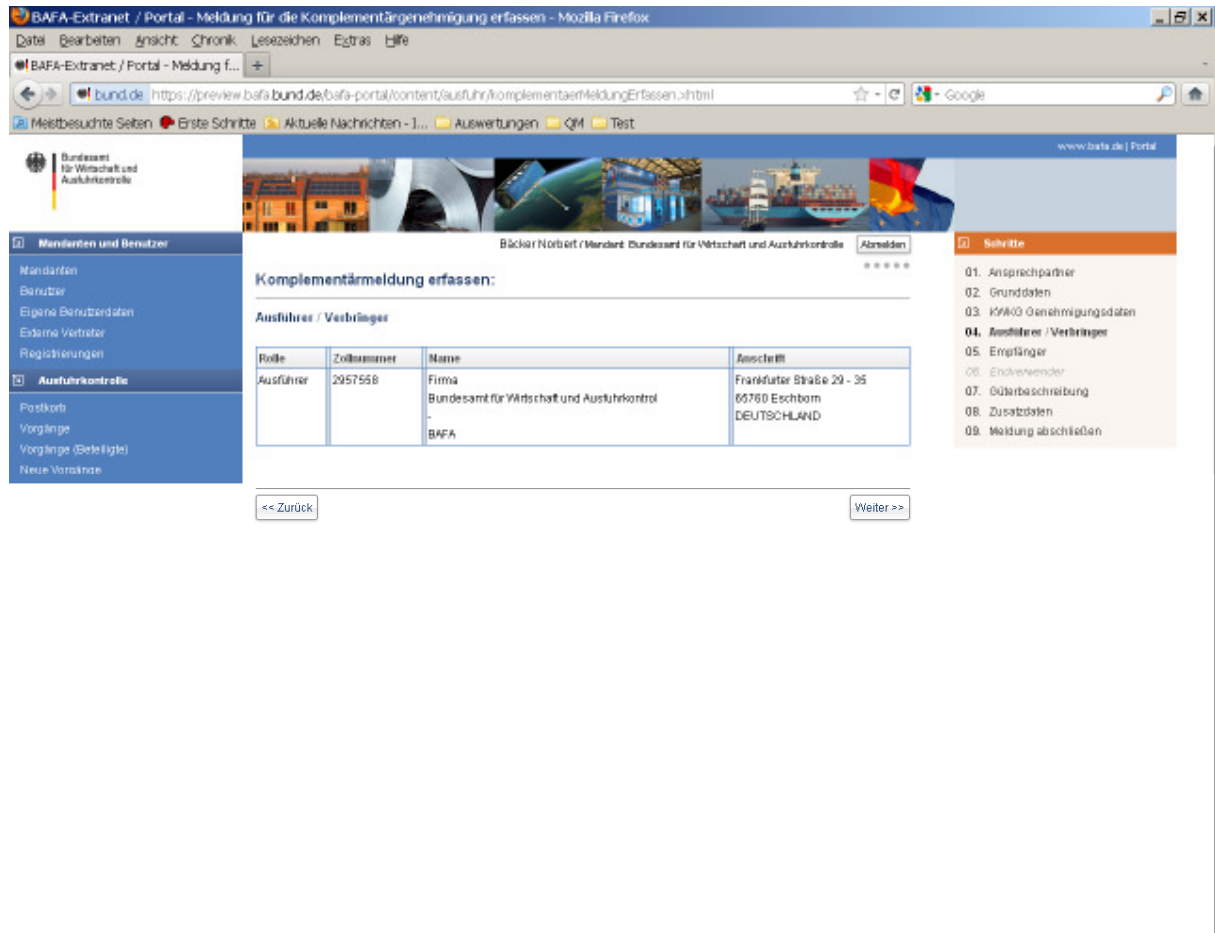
BAFA-Extranet / Portal - Meldung für die Komplementärgenehmigung erfassen - Mozilla Firefox

Datei Bearbeiten Ansicht Chronik Lesezeichen Extras Hilfe

BAFA-Extranet / Portal - Meldung f... +

bund.de https://preview.bafa.bund.de/bafa-portal/content/ausfuhr/komplementaerMeldungErfassen.xhtml

Google

Meistbesuchte Seiten Erste Schritte Aktuelle Nachrichten - I... Auswertungen QM Test

Bundesamt für Wirtschaft und Ausfuhrkontrolle

www.bafa.de | Portal

Mandanten und Benutzer

Mandanten
Benutzer
Eigene Benutzerdaten
Externe Vertreter
Registrierungen

Ausfuhrkontrolle

Postkorb
Vorgänge
Vorgänge (Beteiligte)
Neue Vorgänge

Bäcker Norbert / Mandant: Bundesamt für Wirtschaft und Ausfuhrkontrolle Abmelden

Komplementärmeldung erfassen:

Ausführer / Verbringer

| Rolle | Zollnummer | Name | Anschrift |
|---|---|---|---|
| Ausführer | 2957558 | Firma Bundesamt für Wirtschaft und Ausfuhrkontrol - BAFA | Frankfurter Straße 29 - 35 65760 Eschborn DEUTSCHLAND |

<< Zurück

Weiter >>

Schritte

01. Ansprechpartner
02. Grunddaten
03. KWKG Genehmigungsdaten
04. Ausführer / Verbringer
05. Empfänger
06. Endverwender
07. Güterbeschreibung
08. Zusatzdaten
09. Meldung abschließen